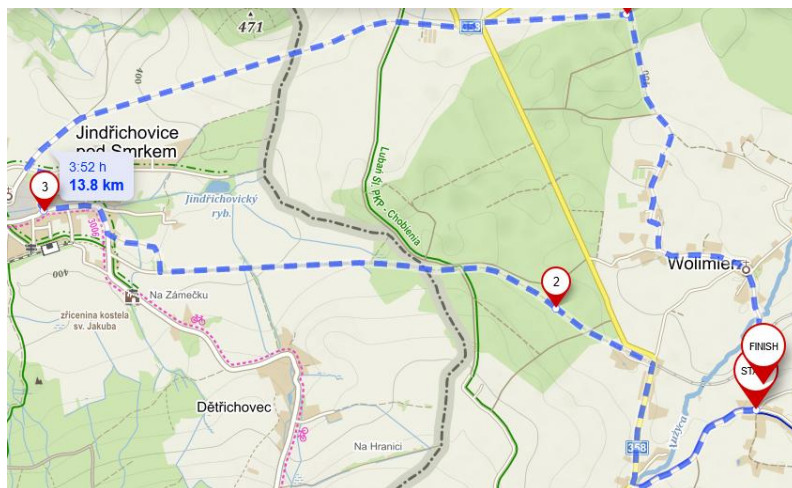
471

Jindřichovice pod Smrkem

3:52 h
13.8 km

3

Jindřichovický ryb.

Lubań Śl. PKP - Chobienia

2

Wolimierz

Na Zámečku

zřícenina kostela sv. Jakuba

400

FINISH

STA

Dětřichovec

Na Hranici

358